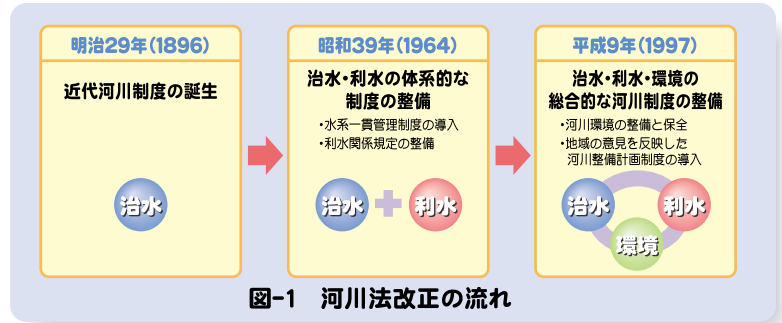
明治29年（1896）

近代河川制度の誕生

治水

昭和39年（1964）

治水・利水の体系的な制度の整備

・水系一貫管理制度の導入
・利水関係規定の整備

治水

利水

平成9年（1997）

治水・利水・環境の総合的な河川制度の整備

・河川環境の整備と保全
・地域の意見を反映した河川整備計画制度の導入

治水

利水

環境

図-1　河川法改正の流れ